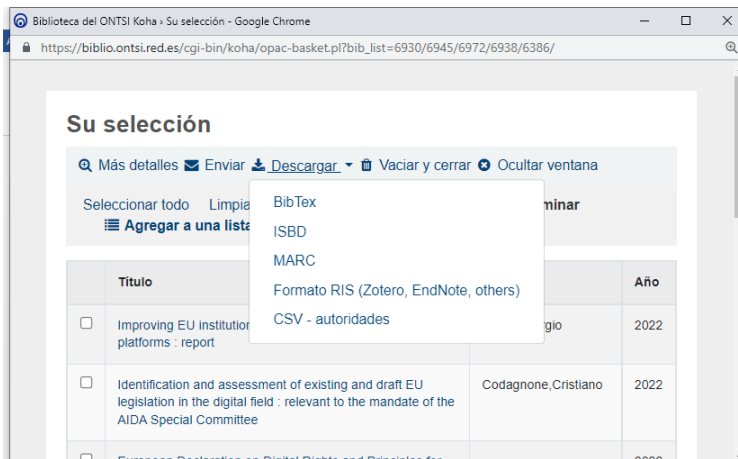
Biblioteca del ONTSI Koha › Su selección - Google Chrome

https://biblio.ontsi.red.es/cgi-bin/koha/opac-basket.pl?bib_list=6930/6945/6972/6938/6386/

Su selección

Más detalles Enviar Descargar Vaciar y cerrar Ocultar ventana

Seleccionar todo Limpi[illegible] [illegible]minar

Agregar a una list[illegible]

BibTex
ISBD
MARC
Formato RIS (Zotero, EndNote, others)
CSV - autoridades

| | Título | | Año |
|---|---|---|---|
| | Improving EU institution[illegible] platforms : report | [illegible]rgio | 2022 |
| | Identification and assessment of existing and draft EU legislation in the digital field : relevant to the mandate of the AIDA Special Committee | Codagnone,Cristiano | 2022 |
| | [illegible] | | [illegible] |